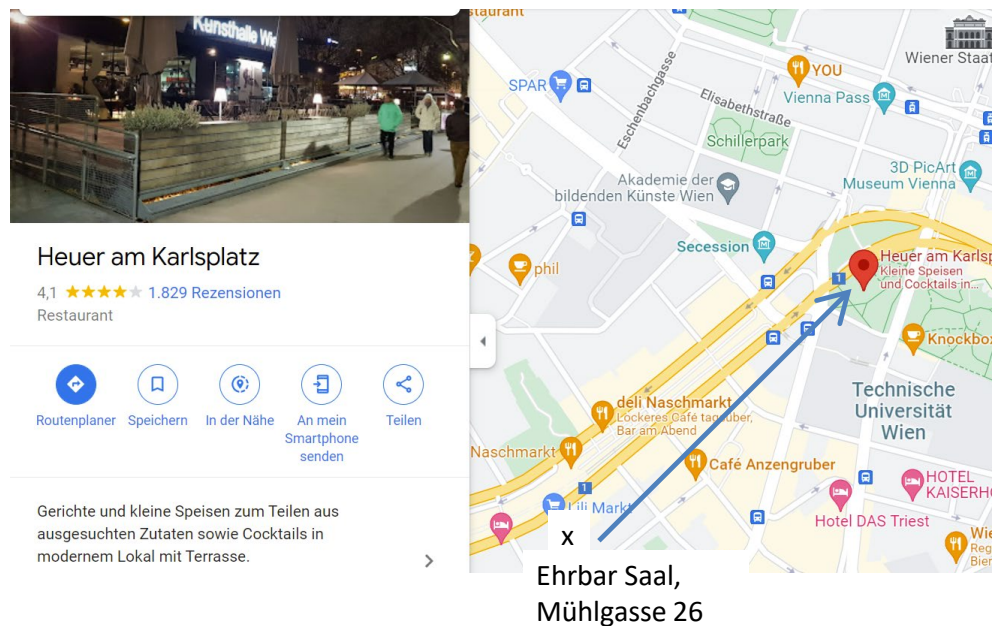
Kunsthalle Wie

Heuer am Karlsplatz

4,1 ★★★★★ 1.829 Rezensionen

Restaurant

Routenplaner

Speichern

In der Nähe

An mein Smartphone senden

Teilen

Gerichte und kleine Speisen zum Teilen aus ausgesuchten Zutaten sowie Cocktails in modernem Lokal mit Terrasse.

Restaurant

SPAR

Eschenbachgasse

YOU

Wiener Staat

Elisabethstraße

Vienna Pass

Schillerpark

3D PicArt Museum Vienna

Akademie der bildenden Künste Wien

Secession

phil

Heuer am Karlsp

Kleine Speisen und Cocktails in...

Knockbox

Technische Universität Wien

deli Naschmarkt

Lockeres Café tagsüber, Bar am Abend

Naschmarkt

Café Anzengruber

HOTEL KAISERHO

Lili Markt

Hotel DAS Triest

Wie

Reg

Bier

x

Ehrbar Saal, Mühlgasse 26